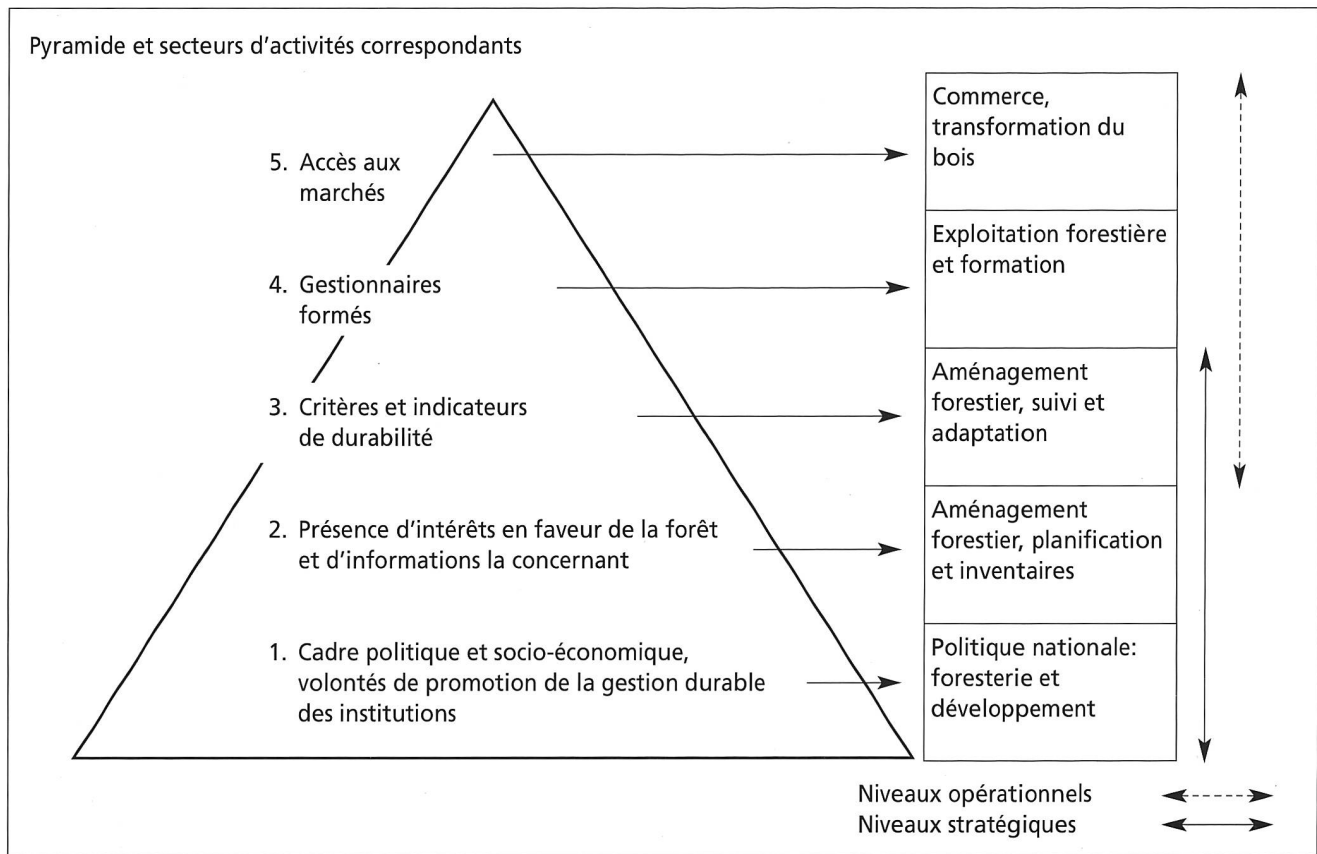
Pyramide et secteurs d'activités correspondants

5. Accès aux marchés

4. Gestionnaires formés

3. Critères et indicateurs de durabilité

2. Présence d'intérêts en faveur de la forêt et d'informations la concernant

1. Cadre politique et socio-économique, volontés de promotion de la gestion durable des institutions

Commerce, transformation du bois

Exploitation forestière et formation

Aménagement forestier, suivi et adaptation

Aménagement forestier, planification et inventaires

Politique nationale: foresterie et développement

Niveaux opérationnels

Niveaux stratégiques